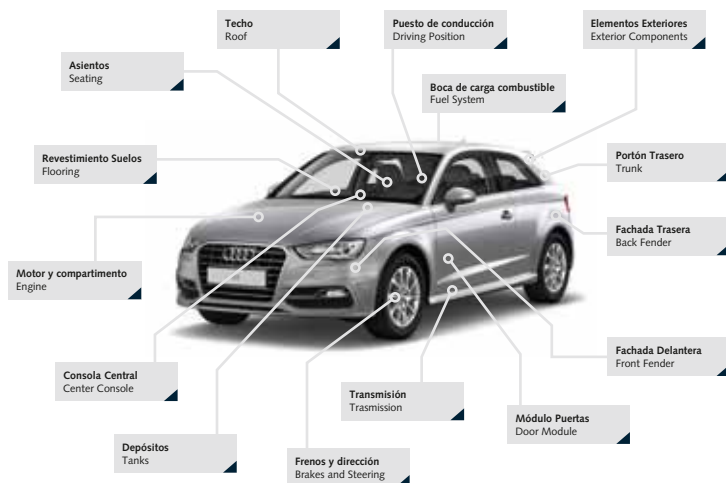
Techo
Roof

Puesto de conducción
Driving Position

Elementos Exteriores
Exterior Components

Asientos
Seating

Boca de carga combustible
Fuel System

Revestimiento Suelos
Flooring

Portón Trasero
Trunk

Fachada Trasera
Back Fender

Motor y compartimento
Engine

Fachada Delantera
Front Fender

Consola Central
Center Console

Transmisión
Trasmission

Módulo Puertas
Door Module

Depósitos
Tanks

Frenos y dirección
Brakes and Steering